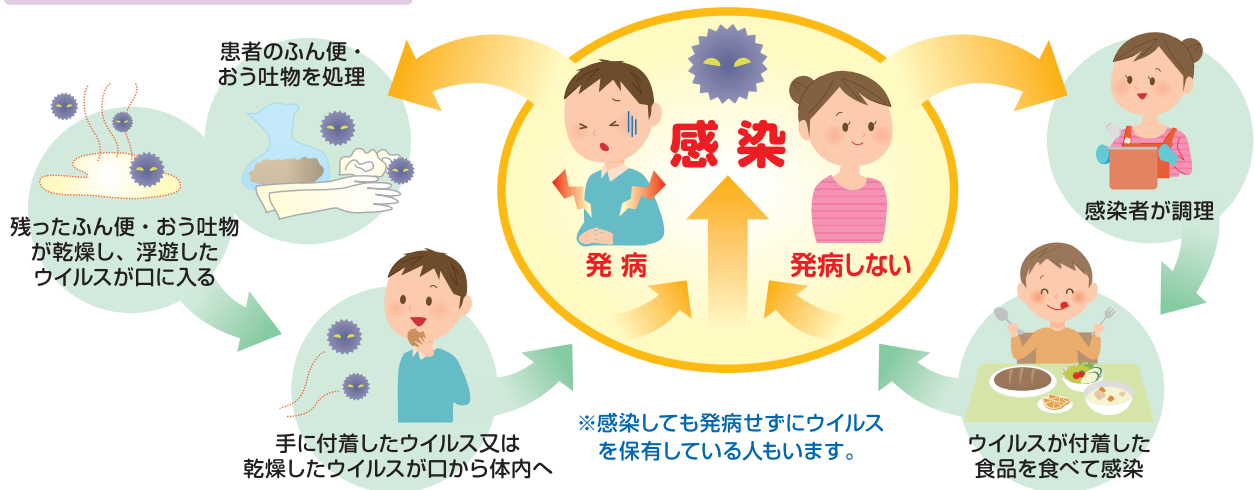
患者のふん便・おう吐物を処理

感染

発病

発病しない

感染者が調理

残ったふん便・おう吐物が乾燥し、浮遊したウイルスが口に入る

手に付着したウイルス又は乾燥したウイルスが口から体内へ

※感染しても発病せずにウイルスを保有している人もいます。

ウイルスが付着した食品を食べて感染